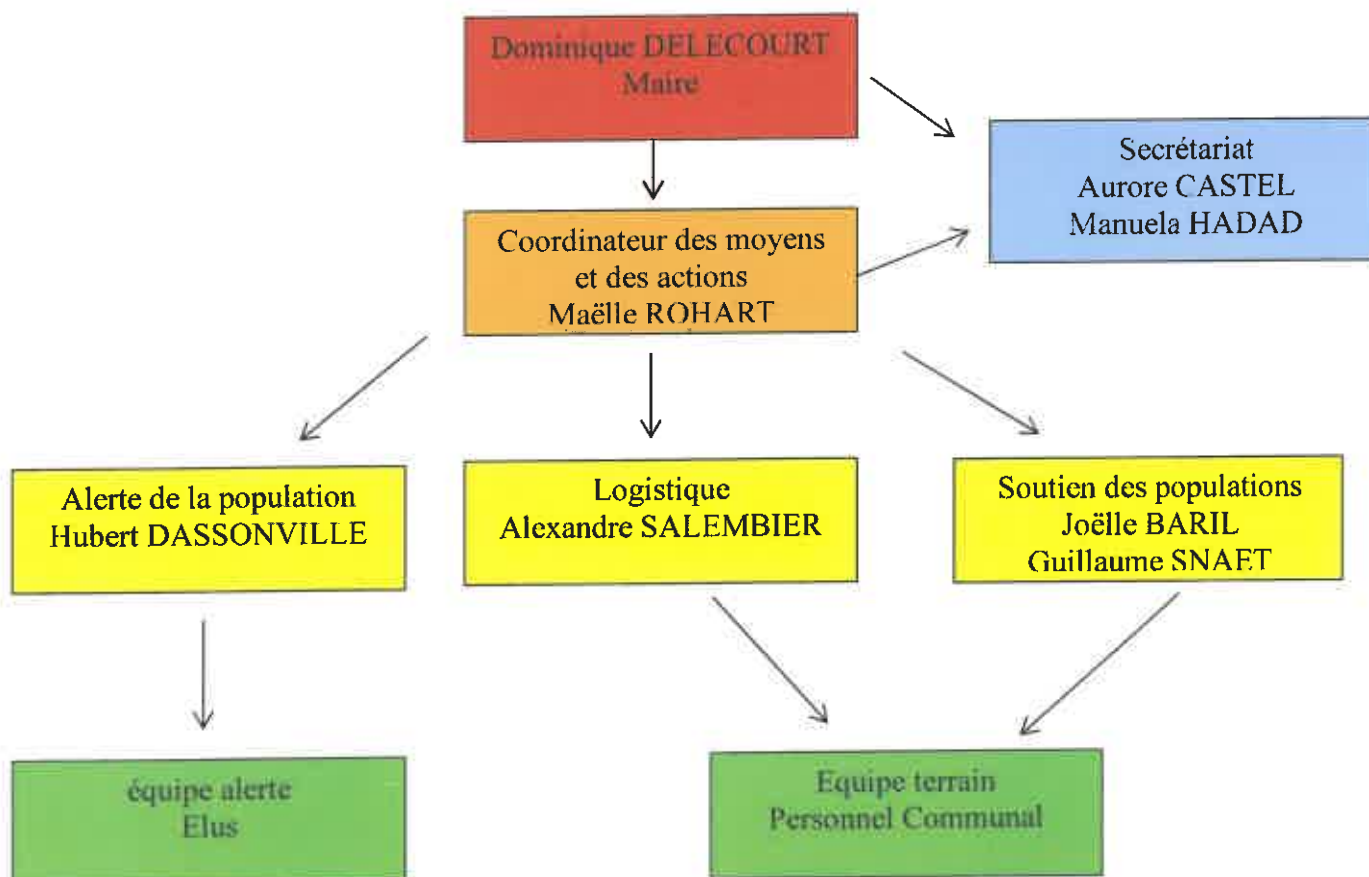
Dominique DELECOURT
Maire

Secrétariat
Aurore CASTEL
Manuela HADAD

Coordinateur des moyens et des actions
Maëlle ROHART

Alerte de la population
Hubert DASSONVILLE

Logistique
Alexandre SALEMBIER

Soutien des populations
Joëlle BARIL
Guillaume SNAET

équipe alerte
Elus

Equipe terrain
Personnel Communal